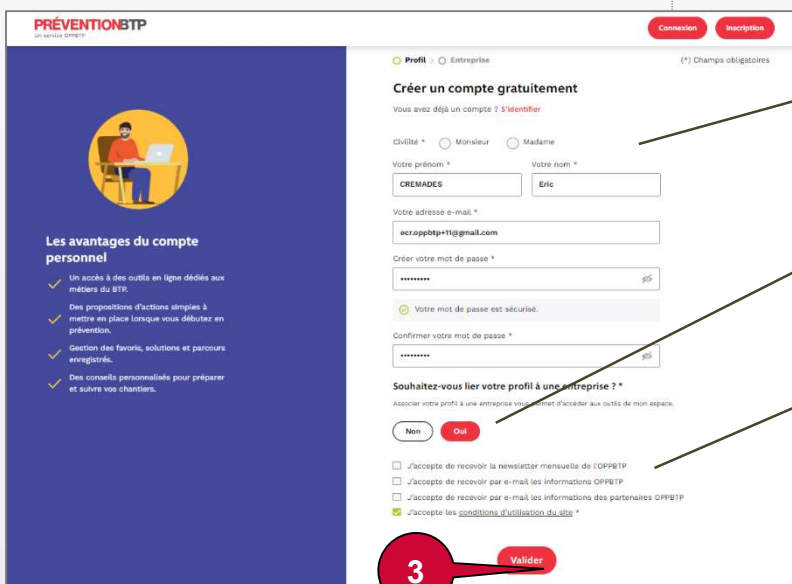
PRÉVENTIONBTP
un service OPPBTP

Connexion Inscription

Les avantages du compte personnel

Un accès à des outils en ligne dédiés aux métiers du BTP.

Des propositions d'actions simples à mettre en place lorsque vous débutez en prévention.

Gestion des favoris, solutions et parcours enregistrés.

Des conseils personnalisés pour préparer et suivre vos chantiers.

Profil > Entreprise

(*) Champs obligatoires

Créer un compte gratuitement

Vous avez déjà un compte ? S'identifier

Civilité * Monsieur Madame

Votre prénom *
CREMADES

Votre nom *
Eric

Votre adresse e-mail *
ecr.oppbtp+11@gmail.com

Créer votre mot de passe *
•••••••••

Votre mot de passe est sécurisé.

Confirmer votre mot de passe *
•••••••••

Souhaitez-vous lier votre profil à une entreprise ? *

Associer votre profil à une entreprise vous permet d'accéder aux outils de mon espace.

Non Oui

J'accepte de recevoir la newsletter mensuelle de l'OPPBTP
J'accepte de recevoir par e-mail les informations OPPBTP
J'accepte de recevoir par e-mail les informations des partenaires OPPBTP
J'accepte les conditions d'utilisation du site *

Valider

3